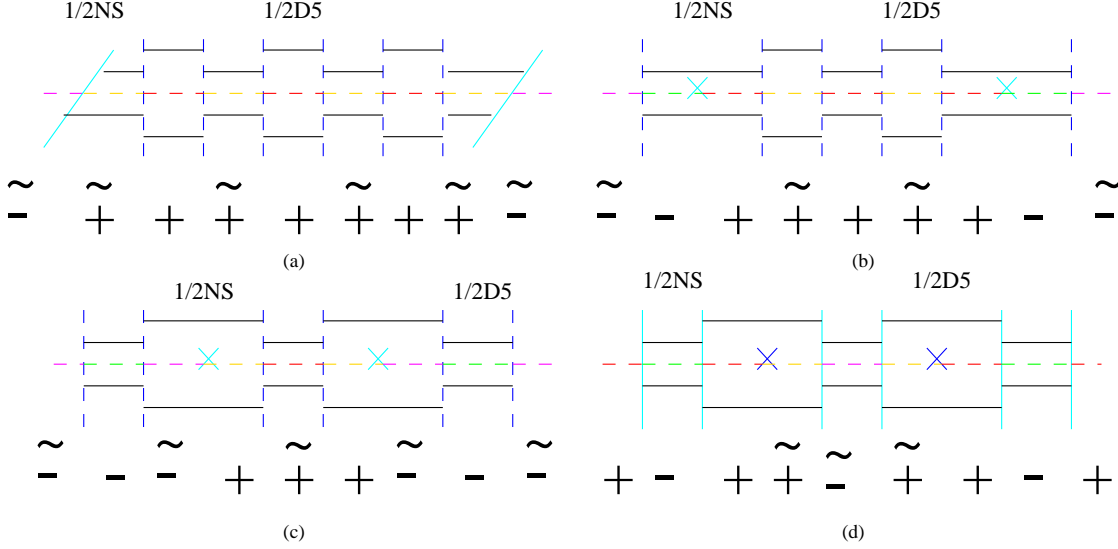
1/2NS 1/2D5

$\tilde{-}$ $\tilde{+}$ $+$ $\tilde{+}$ $+$ $\tilde{+}$ $+$ $\tilde{+}$ $\tilde{-}$

(a)

1/2NS 1/2D5

$\tilde{-}$ $-$ $+$ $\tilde{+}$ $+$ $\tilde{+}$ $+$ $-$ $\tilde{-}$

(b)

1/2NS 1/2D5

$\tilde{-}$ $-$ $\tilde{-}$ $+$ $\tilde{+}$ $+$ $\tilde{-}$ $-$ $\tilde{-}$

(c)

1/2NS 1/2D5

$+$ $-$ $+$ $\tilde{+}$ $\tilde{-}$ $\tilde{+}$ $+$ $-$ $+$

(d)